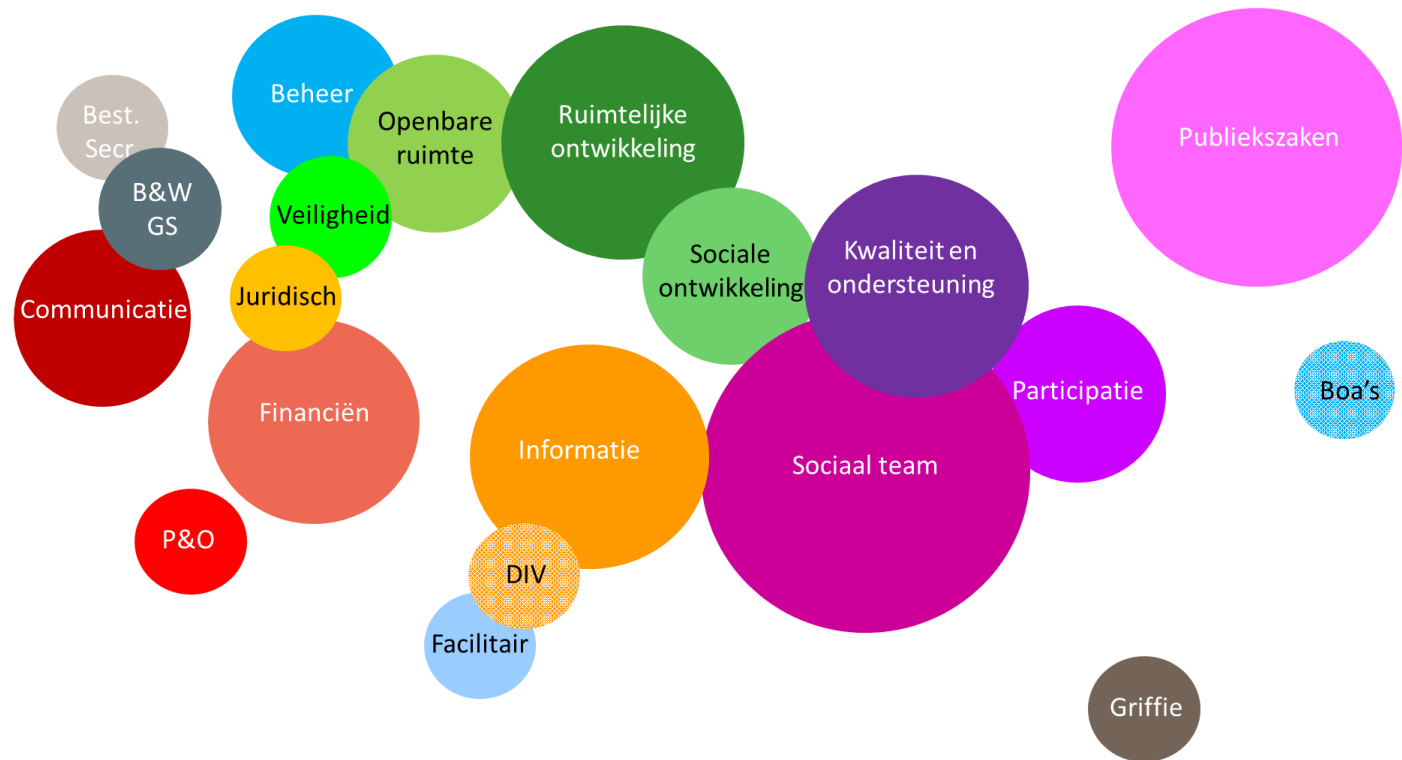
Best. Secr.

B&W GS

Beheer

Openbare ruimte

Ruimtelijke ontwikkeling

Publiekszaken

Veiligheid

Sociale ontwikkeling

Kwaliteit en ondersteuning

Communicatie

Juridisch

Participatie

Boa's

Financiën

Informatie

Sociaal team

P&O

DIV

Facilitair

Griffie